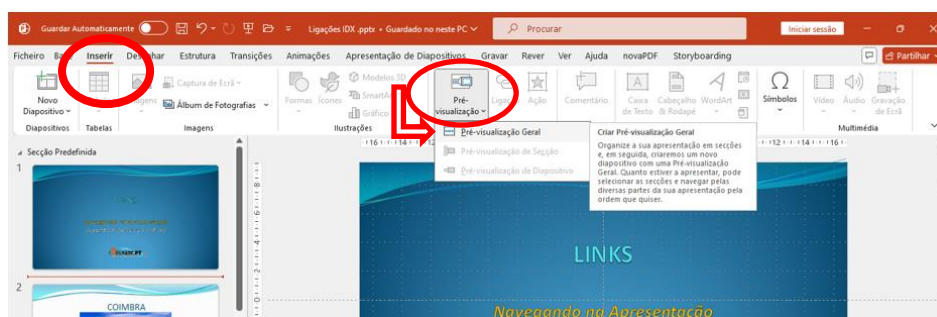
Guardar Automaticamente Ligações IDX .pptx • Guardado no neste PC Procurar Iniciar sessão

Ficheiro Base Inserir Desenhar Estrutura Transições Animações Apresentação de Diapositivos Gravar Rever Ver Ajuda novaPDF Storyboarding Partilhar

Novo Diapositivo Diapositivos Tabelas Imagens Captura de Ecrã Álbum de Fotografias Imagens Formas Ícones Modelos 3D SmartArt Gráfico Ilustrações Pré-visualização Ligação Ação Comentário Caixa de Texto Cabeçalho & Rodapé WordArt Símbolos Vídeo Áudio Gravação de Ecrã Multimédia

Pré-visualização Geral
Pré-visualização de Secção
Pré-visualização de Diapositivo

Criar Pré-visualização Geral
Organize a sua apresentação em secções e, em seguida, criaremos um novo diapositivo com uma Pré-visualização Geral. Quanto estiver a apresentar, pode selecionar as secções e navegar pelas diversas partes da sua apresentação pela ordem que quiser.

Secção Predefinida
1
2
COIMBRA

LINKS
Navegando na Apresentação